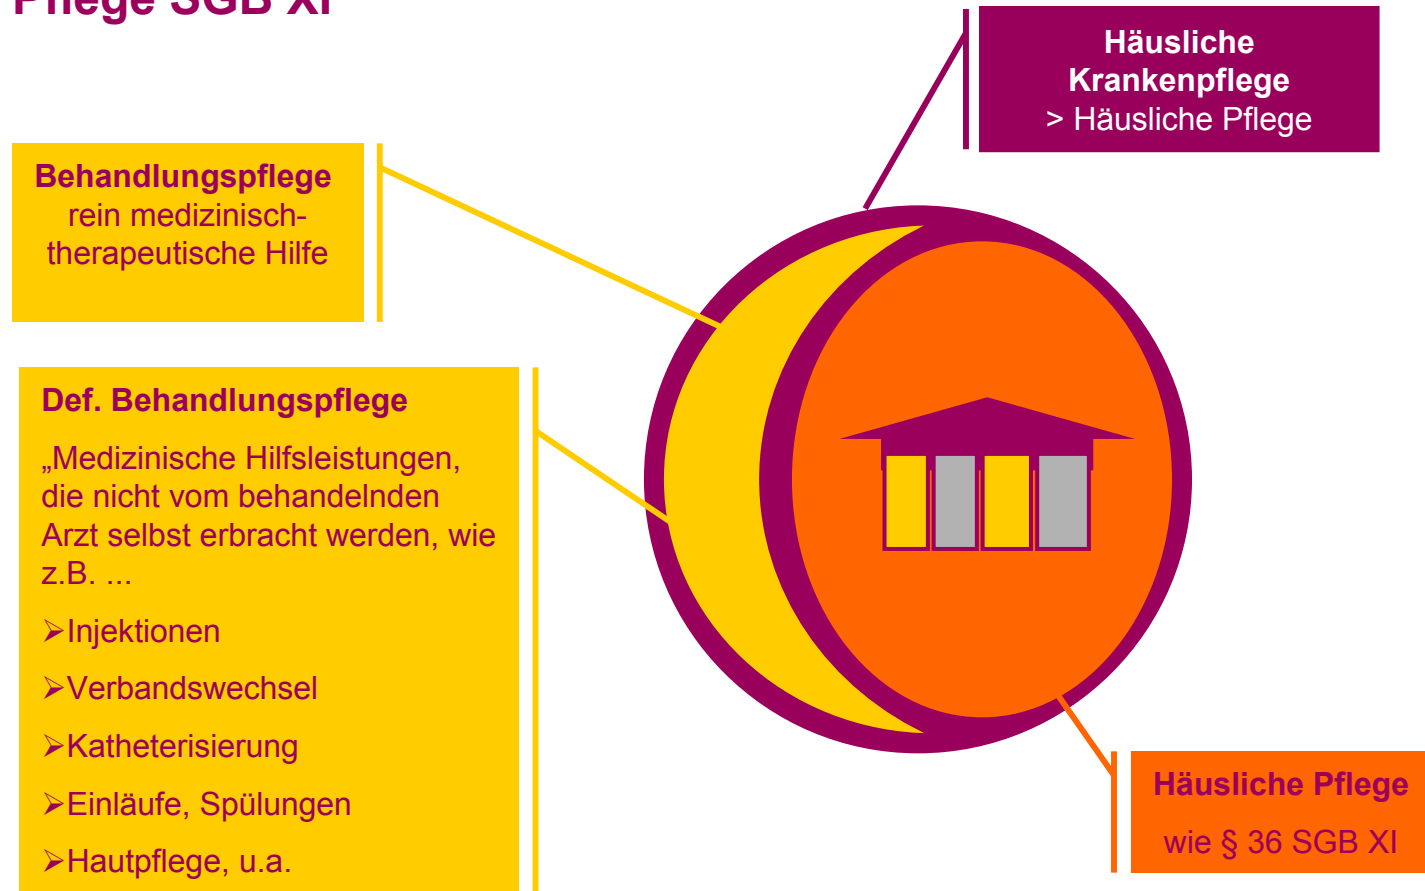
Pflege SGB XI

Häusliche Krankenpflege
> Häusliche Pflege

Behandlungspflege
rein medizinisch-therapeutische Hilfe

Def. Behandlungspflege

„Medizinische Hilfsleistungen, die nicht vom behandelnden Arzt selbst erbracht werden, wie z.B. ...

➢Injektionen

➢Verbandswechsel

➢Katheterisierung

➢Einläufe, Spülungen

➢Hautpflege, u.a.

Häusliche Pflege

wie § 36 SGB XI